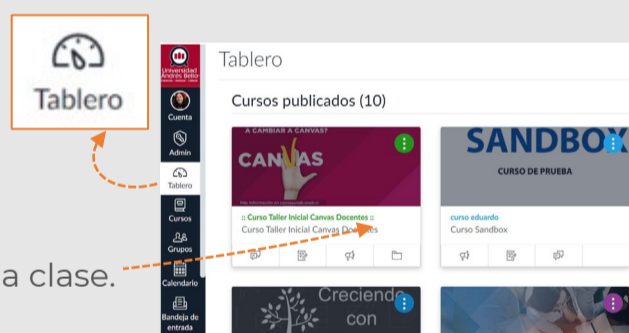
Tablero

Universidad Andrés Bello

Cuenta

Admin

Tablero

Cursos

Grupos

Calendario

Bandeja de entrada

Tablero

Cursos publicados (10)

A CAMBIAR A CANVAS?

CANVAS

:: Curso Taller Inicial Canvas Docentes ::

Curso Taller Inicial Canvas Docentes

SANDBOX

CURSO DE PRUEBA

curso eduardo

Curso Sandbox

Creciendo con

a clase.